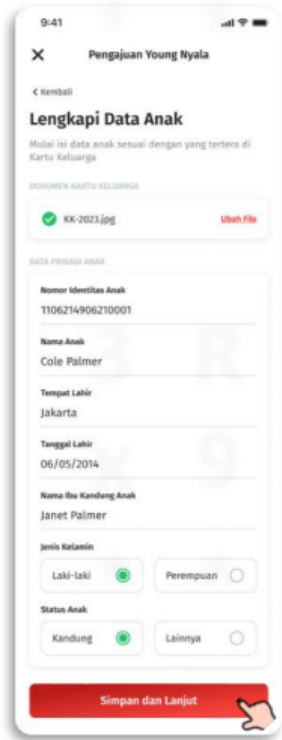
9:41

Pengajuan Young Nyala

< Kembali

Lengkapi Data Anak

Mulai isi data anak sesuai dengan yang tertera di Kartu Keluarga

DOKUMEN KARTU KELUARGA

KK-2023.jpg

Ubah File

DATA PRIBADI ANAK

Nomor Identitas Anak
1106214906210001

Nama Anak
Cole Palmer

Tempat Lahir
Jakarta

Tanggal Lahir
06/05/2014

Nama Ibu Kandung Anak
Janet Palmer

Jenis Kelamin
Laki-laki
Perempuan

Status Anak
Kandung
Lainnya

Simpan dan Lanjut